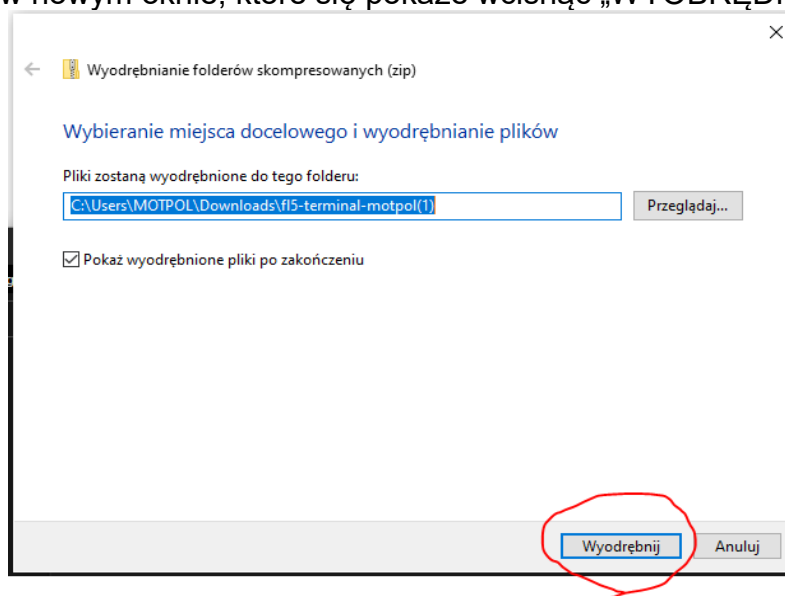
Wyodrębnianie folderów skompresowanych (zip)

Wybieranie miejsca docelowego i wyodrębnianie plików

Pliki zostaną wyodrębnione do tego folderu:

C:\Users\MOTPOL\Downloads\fl5-terminal-motpol(1)

Przeglądaj...

Pokaż wyodrębnione pliki po zakończeniu

Wyodrębnij

Anuluj